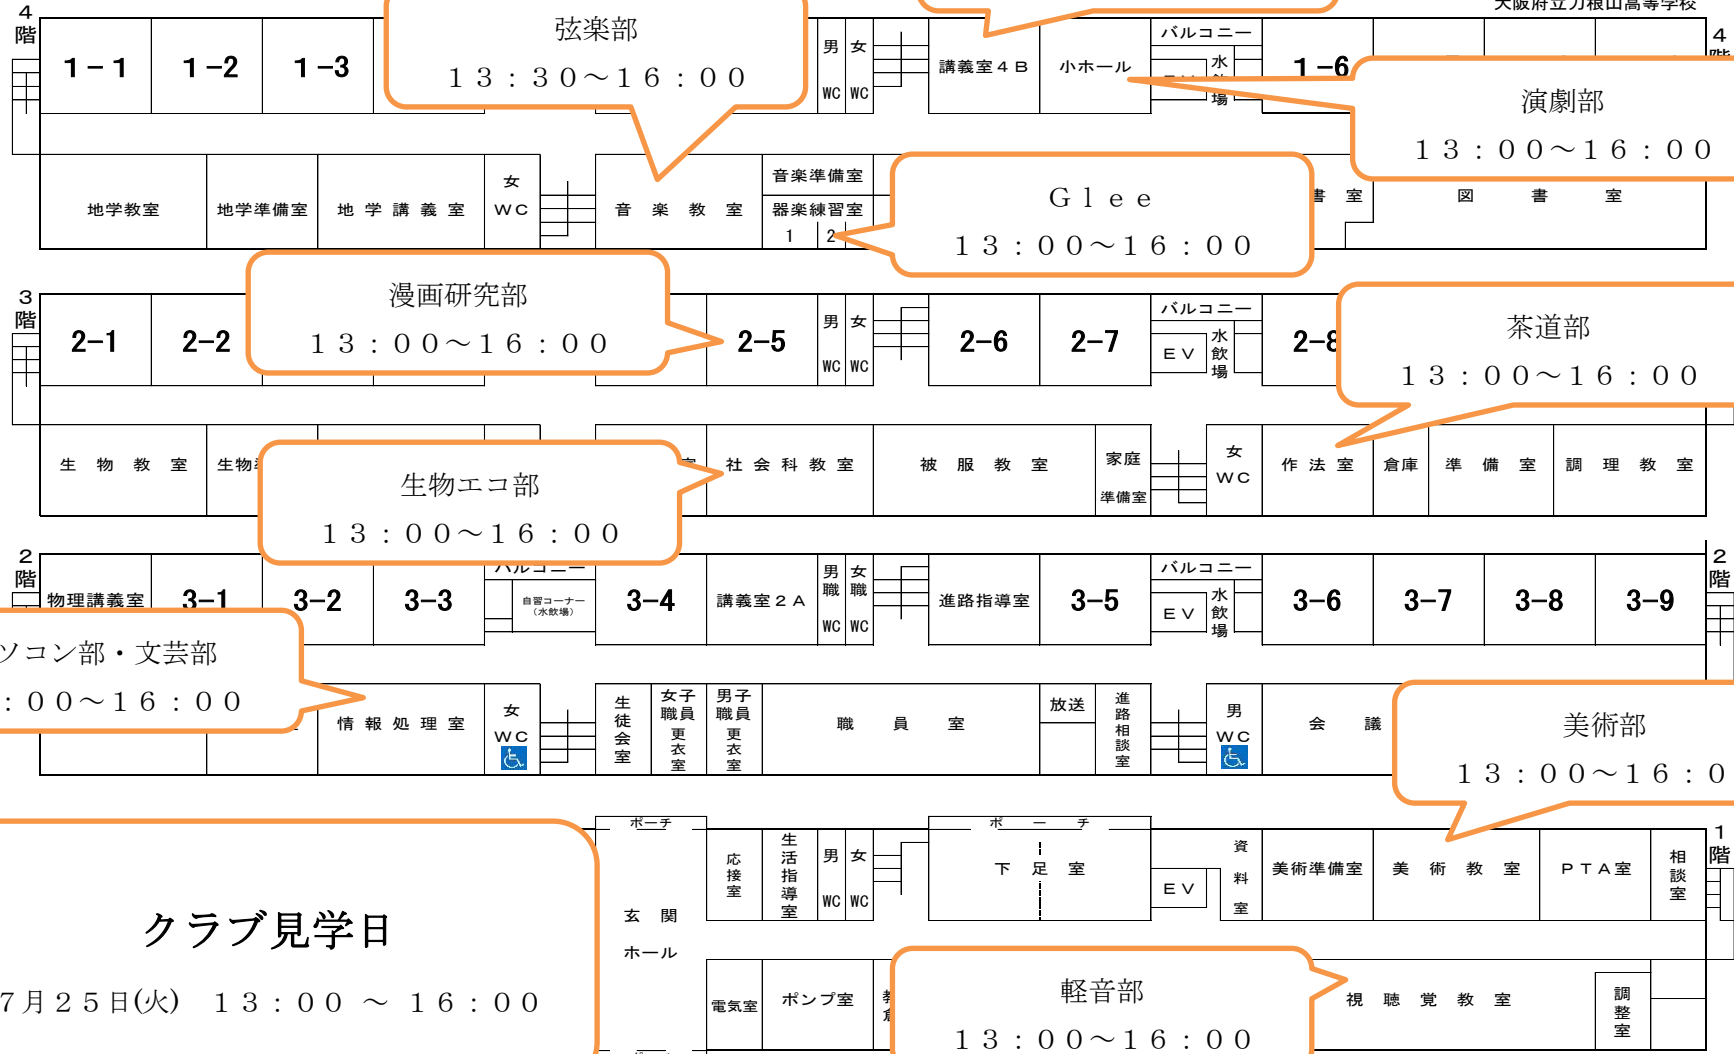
大阪府立刀根山高等学校

4階

1－1 1－2 1－3

弦楽部
13：30～16：00

男 女
WC WC

講義室4B 小ホール バルコニー 水 飲 場 1－6

4階

演劇部
13：00～16：00

地学教室 地学準備室 地学講義室 女 WC 音楽教室 音楽準備室 器楽練習室 1 2

Glee
13：00～16：00

書室 図書室

3階

2－1 2－2

漫画研究部
13：00～16：00

2－5 男 女 WC WC 2－6 2－7 バルコニー EV 水 飲 場 2－8

茶道部
13：00～16：00

生物教室 生物

生物エコ部
13：00～16：00

社会科教室 被服教室 家庭 準備室 女 WC 作法室 倉庫 準備室 調理教室

2階

物理講義室 3－1 3－2 3－3 バルコニー 自習コーナー（水飲場） 3－4 講義室2A 男職 女職 WC WC 進路指導室 3－5 バルコニー EV 水 飲 場 3－6 3－7 3－8 3－9

2階

ソコン部・文芸部
：00～16：00

情報処理室 女 WC 生徒会室 女子職員更衣室 男子職員更衣室 職員室 放送 進路相談室 男 WC 会議

美術部
13：00～16：0

1階

ポーチ 応接室 生活指導室 男 女 WC WC ポーチ 下足室 EV 資料室 美術準備室 美術教室 PTA室 相談室

玄関 ホール

クラブ見学日
7月25日(火) 13：00 ～ 16：00

電気室 ポンプ室 教育

軽音部
13：00～16：00

視聴覚教室 調整室